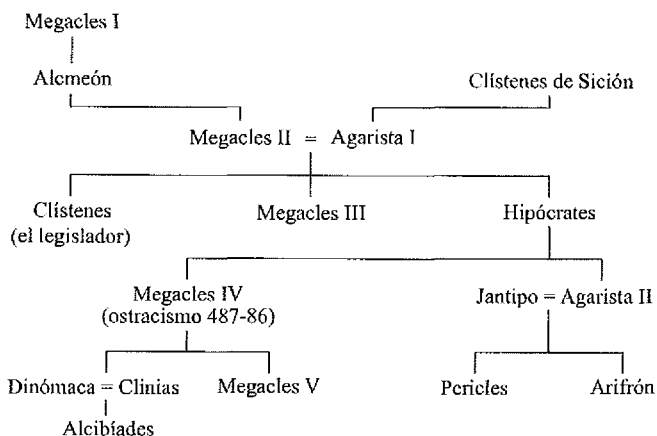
Megacles I

Alcmeón

Clístenes de Sición

Megacles II = Agarista I

Clístenes (el legislador)

Megacles III

Hipócrates

Megacles IV (ostracismo 487-86)

Jantipo = Agarista II

Dinómaca = Clinias

Megacles V

Pericles

Arifrón

Alcibíades